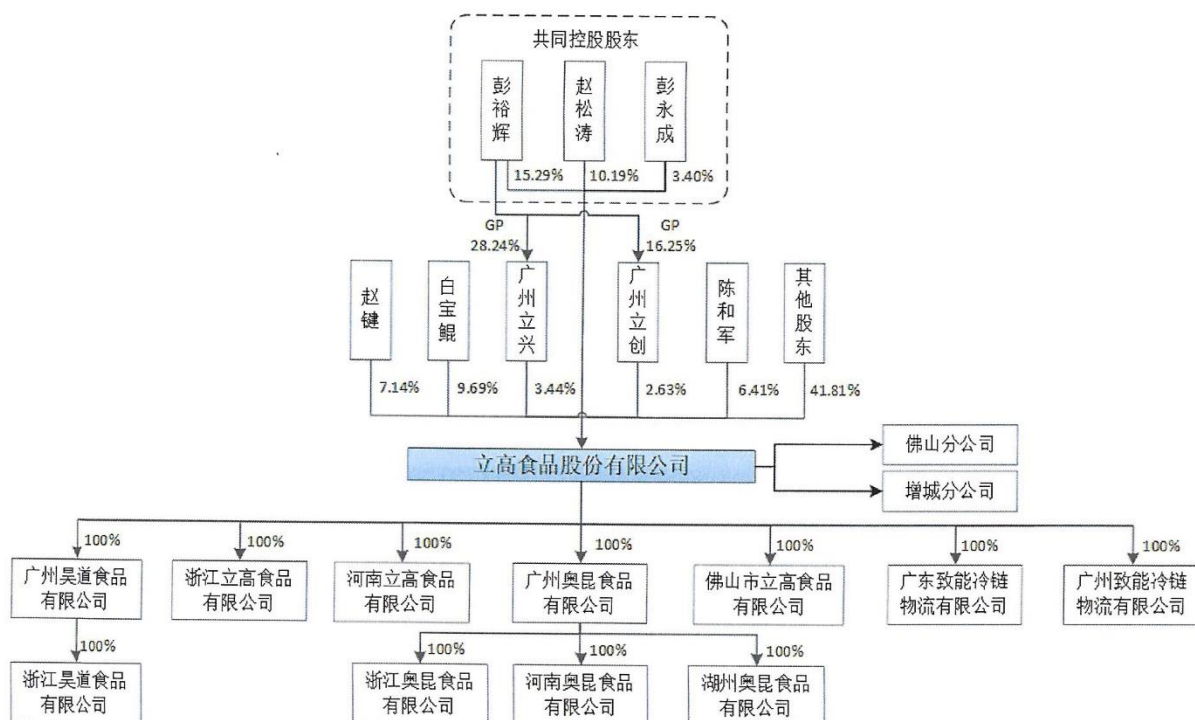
共同控股股东

彭裕辉

赵松涛

彭永成

15.29%

10.19%

3.40%

GP 28.24%

GP 16.25%

赵键

白宝鲲

广州立兴

广州立创

陈和军

其他股东

7.14%

9.69%

3.44%

2.63%

6.41%

41.81%

立高食品股份有限公司

佛山分公司

增城分公司

100%

广州昊道食品有限公司

100%

浙江立高食品有限公司

100%

河南立高食品有限公司

100%

广州奥昆食品有限公司

100%

佛山市立高食品有限公司

100%

广东致能冷链物流有限公司

100%

广州致能冷链物流有限公司

100%

浙江昊道食品有限公司

100%

浙江奥昆食品有限公司

100%

河南奥昆食品有限公司

100%

湖州奥昆食品有限公司